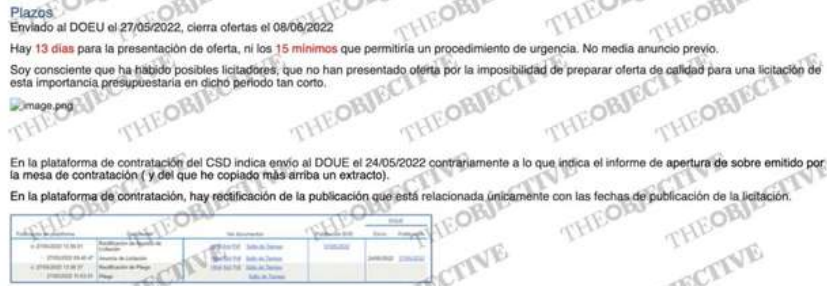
Plazos
Enviado al DOEU el 27/05/2022, cierra ofertas el 08/06/2022

Hay 13 días para la presentación de oferta, ni los 15 mínimos que permitiría un procedimiento de urgencia. No media anuncio previo.

Soy consciente que ha habido posibles licitadores, que no han presentado oferta por la imposibilidad de preparar oferta de calidad para una licitación de esta importancia presupuestaria en dicho periodo tan corto.

image.png

En la plataforma de contratación del CSD indica envío al DOUE el 24/05/2022 contrariamente a lo que indica el informe de apertura de sobre emitido por la mesa de contratación ( y del que he copiado más arriba un extracto).

En la plataforma de contratación, hay rectificación de la publicación que está relacionada únicamente con las fechas de publicación de la licitación.

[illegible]

THEOBJECTIVE THEOBJECTIVE THEOBJECTIVE THEOBJECTIVE THEOBJECTIVE THEOBJECTIVE THEOBJECTIVE THEOBJECTIVE THEOBJECTIVE THEOBJECTIVE